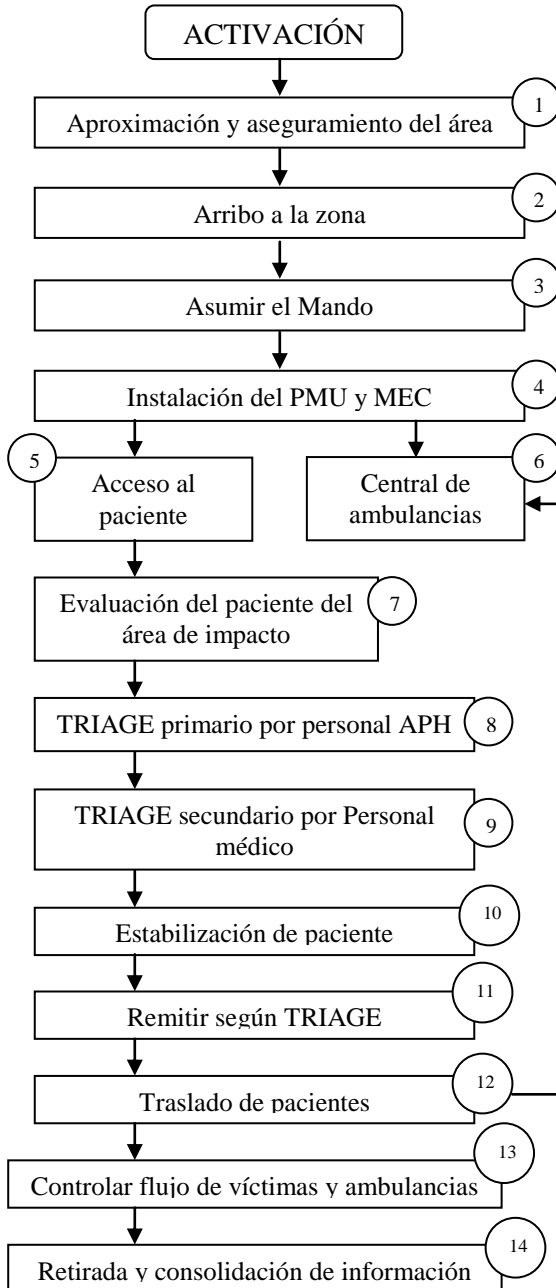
ACTIVACIÓN

1
Aproximación y aseguramiento del área

2
Arribo a la zona

3
Asumir el Mando

4
Instalación del PMU y MEC

5
Acceso al paciente

6
Central de ambulancias

7
Evaluación del paciente del área de impacto

8
TRIAGE primario por personal APH

9
TRIAGE secundario por Personal médico

10
Estabilización de paciente

11
Remitir según TRIAGE

12
Traslado de pacientes

13
Controlar flujo de víctimas y ambulancias

14
Retirada y consolidación de información